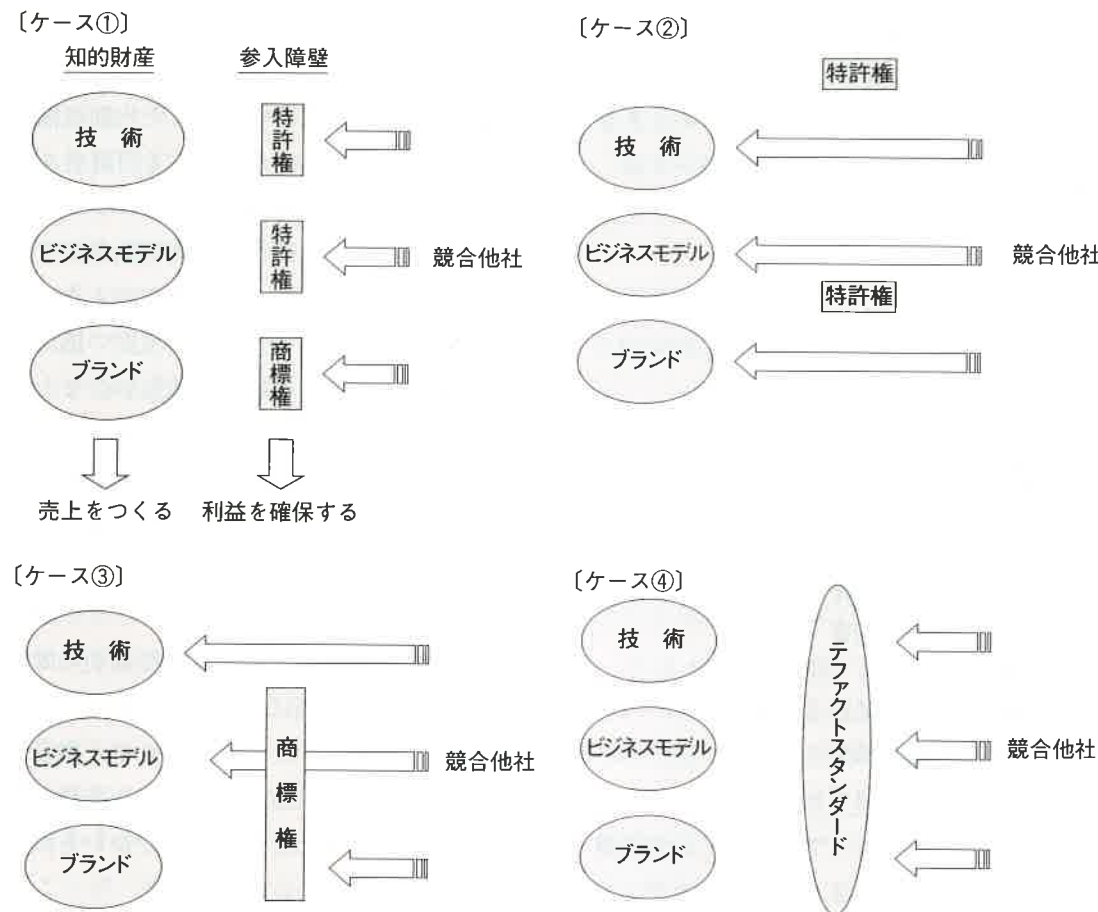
〔ケース①〕

知的財産

参入障壁

技術

特許権

ビジネスモデル

特許権

競合他社

ブランド

商標権

売上をつくる

利益を確保する

〔ケース②〕

特許権

技術

ビジネスモデル

競合他社

特許権

ブランド

〔ケース③〕

技術

ビジネスモデル

商標権

競合他社

ブランド

〔ケース④〕

技術

テファクトスタンダード

ビジネスモデル

競合他社

ブランド